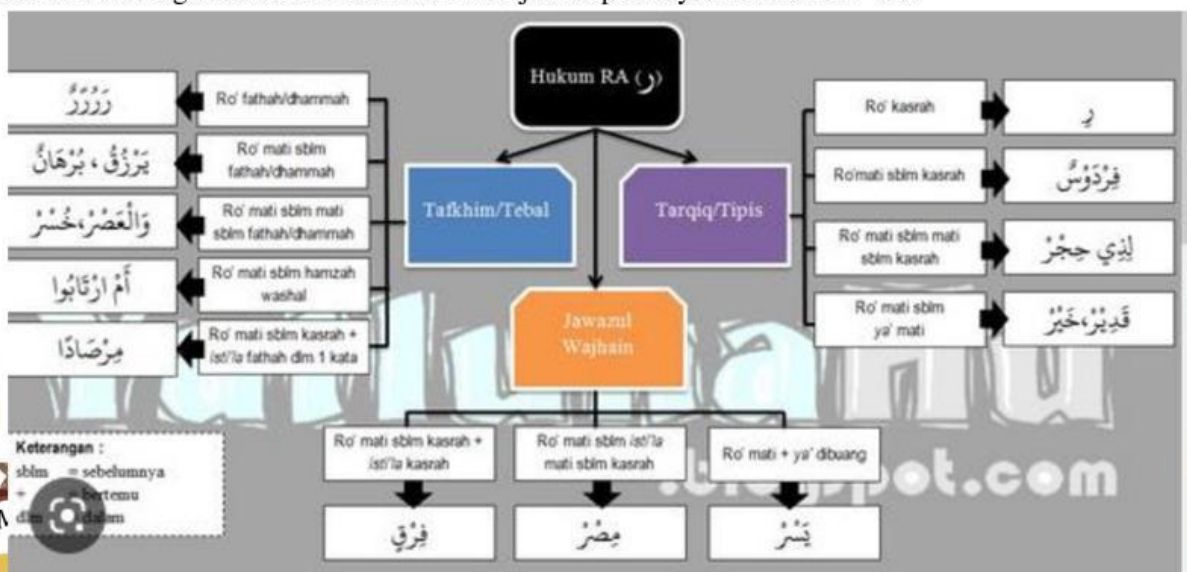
Hukum RA (ر)

Tafkhim/Tebal

Tarqiq/Tipis

Jawazul Wajhain

Ro' fathah/dhammah

رُزِقْنَ

Ro' mati sblm fathah/dhammah

يَرْزُقُ ، بُرْهَانٌ

Ro' mati sblm mati sblm fathah/dhammah

وَالْعَصْرْ،خُسْرْ

Ro' mati sblm hamzah washal

أَمِ ارْتَابُوا

Ro' mati sblm kasrah + isti'la fathah dlm 1 kata

مِرْصَادًا

Ro' kasrah

رِ

Ro'mati sblm kasrah

فِرْدَوْسُ

Ro' mati sblm mati sblm kasrah

لِذِي حِجْرْ

Ro' mati sblm ya' mati

قَدِيْرْ،خَيْرْ

Ro' mati sblm kasrah + isti'la kasrah

فِرْقٍ

Ro' mati sblm isti'la mati sblm kasrah

مِصْرْ

Ro' mati + ya' dibuang

يَسْرْ

Keterangan :
sblm = sebelumnya
+ = bertemu
dlm = dalam

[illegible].blogspot.com